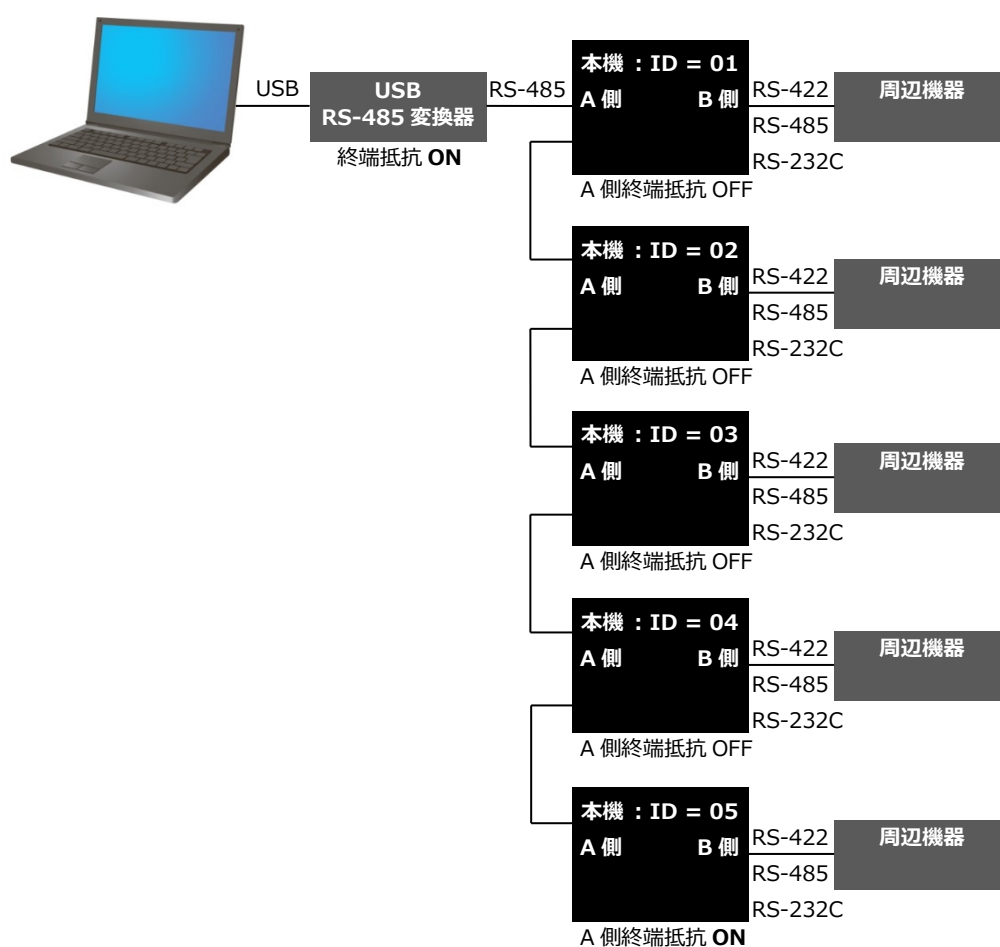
USB

USB
RS-485 変換器
終端抵抗 **ON**

RS-485

本機 : ID = 01
A 側 B 側
RS-422
RS-485
RS-232C
周辺機器
A 側終端抵抗 OFF

本機 : ID = 02
A 側 B 側
RS-422
RS-485
RS-232C
周辺機器
A 側終端抵抗 OFF

本機 : ID = 03
A 側 B 側
RS-422
RS-485
RS-232C
周辺機器
A 側終端抵抗 OFF

本機 : ID = 04
A 側 B 側
RS-422
RS-485
RS-232C
周辺機器
A 側終端抵抗 OFF

本機 : ID = 05
A 側 B 側
RS-422
RS-485
RS-232C
周辺機器
A 側終端抵抗 **ON**